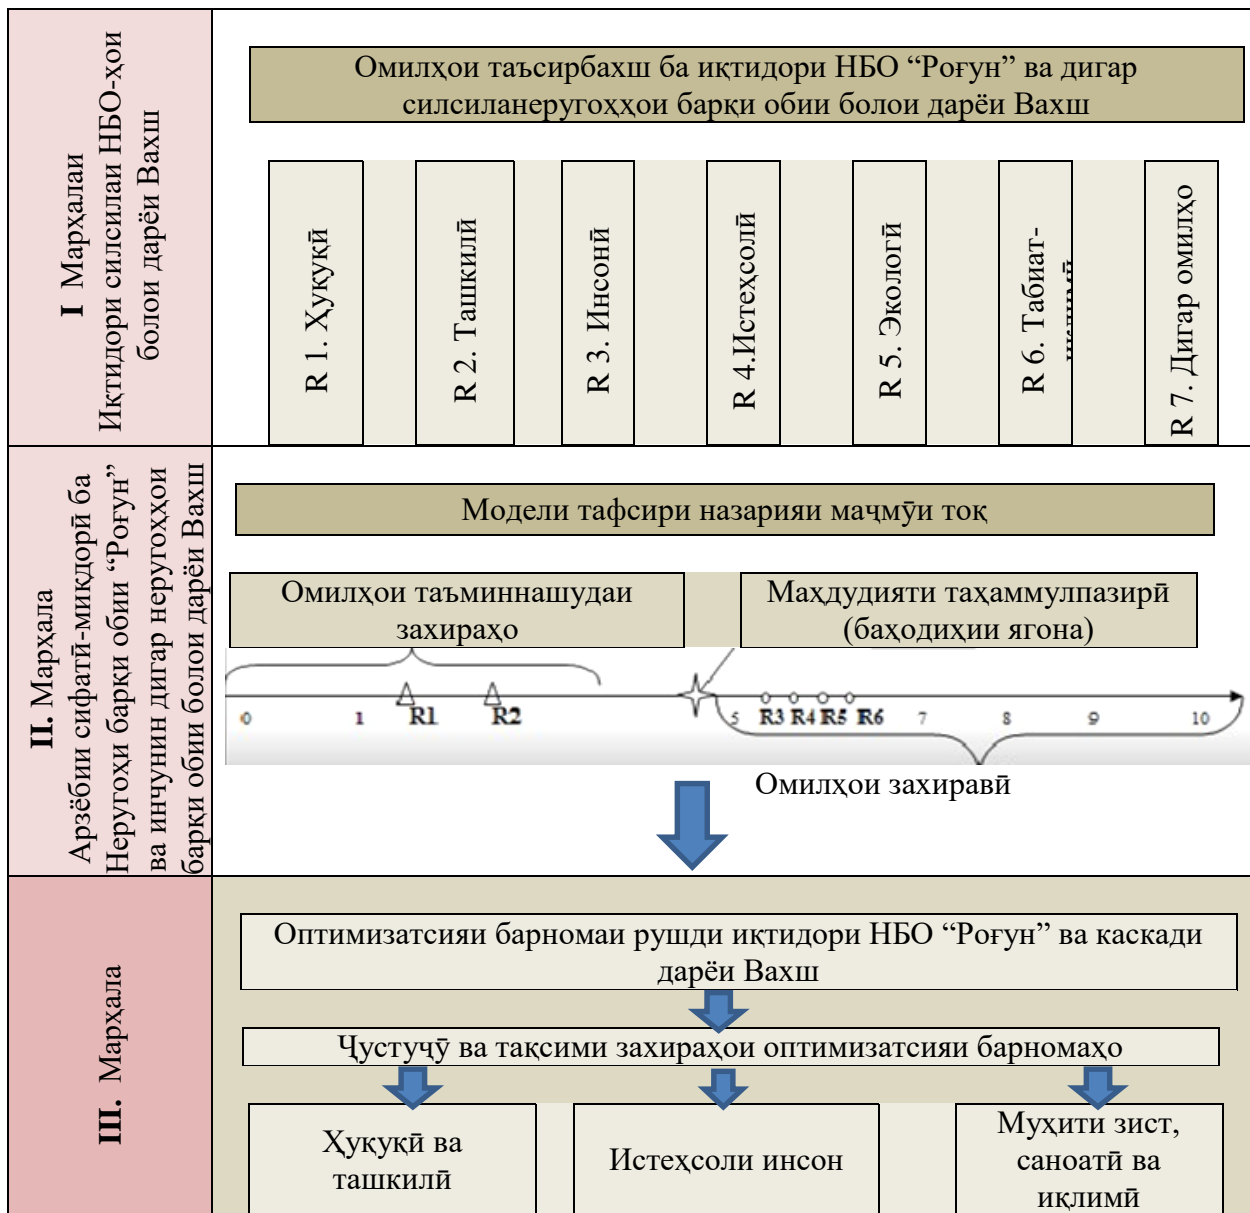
I Марҳалаи
Иқтидори силсилаи НБО-ҳои болои дарёи Вахш

Омилҳои таъсирбахш ба иқтидори НБО "Роғун" ва дигар силсиланеругоҳҳои барқи обии болои дарёи Вахш

R 1. Ҳуқуқӣ

R 2. Ташкилӣ

R 3. Инсонӣ

R 4.Истеҳсолӣ

R 5. Экологӣ

R 6. Табиат-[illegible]

R 7. Дигар омилҳо

II. Марҳала
Арзёбии сифатӣ-миқдорӣ ба Неругоҳи барқи обии "Роғун" ва инчунин дигар неругоҳҳои барқи обии болои дарёи Вахш

Модели тафсири назарияи маҷмӯи тоқ

Омилҳои таъминнашудаи захираҳо

Маҳдудияти таҳаммулпазирӣ (баҳодиҳии ягона)

0 1 R1 R2 5 R3 R4 R5 R6 7 8 9 10

Омилҳои захиравӣ

III. Марҳала

Оптимизатсияи барномаи рушди иқтидори НБО "Роғун" ва каскади дарёи Вахш

Ҷустуҷӯ ва тақсими захираҳои оптимизатсияи барномаҳо

Ҳуқуқӣ ва ташкилӣ

Истеҳсоли инсон

Муҳити зист, саноатӣ ва иқлимӣ